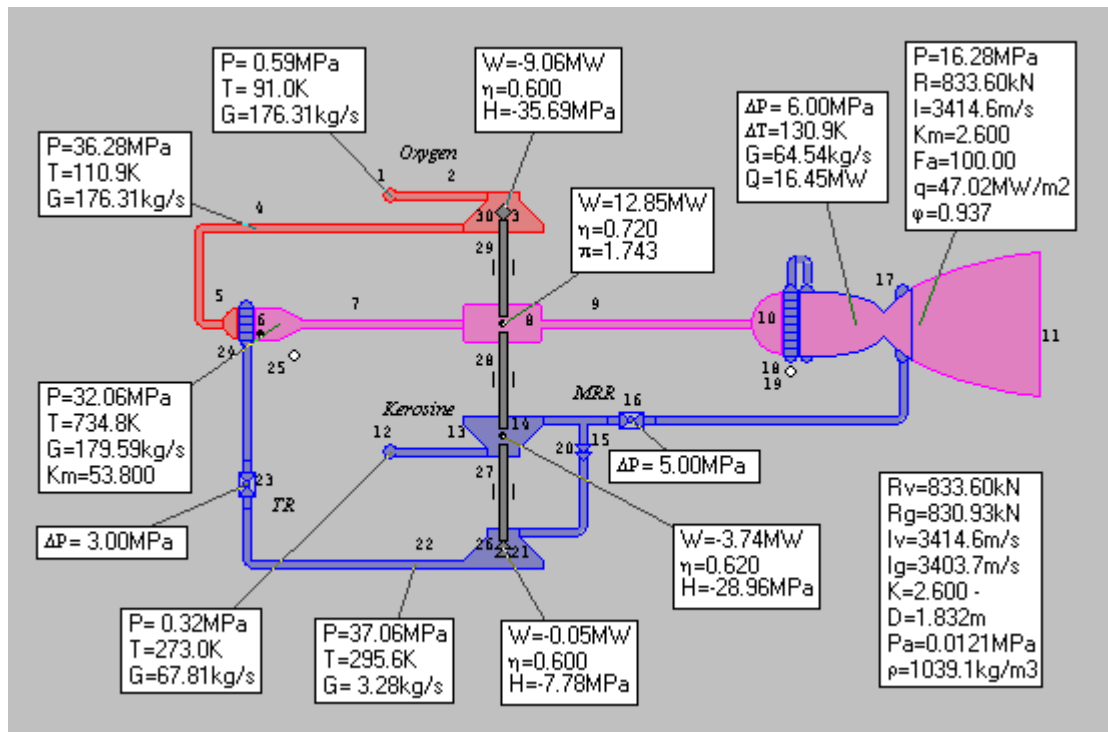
P= 0.59MPa
T= 91.0K
G=176.31kg/s

W=-9.06MW
η=0.600
H=-35.69MPa

P=16.28MPa
R=833.60kN
I=3414.6m/s
Km=2.600
Fa=100.00
q=47.02MW/m2
φ=0.937

ΔP= 6.00MPa
ΔT=130.9K
G=64.54kg/s
Q=16.45MW

P=36.28MPa
T=110.9K
G=176.31kg/s

Oxygen

1 2

30 3

W=12.85MW
η=0.720
π=1.743

4

29

5 6 7 8 9 10 11

17

24 25

28

18
19

P=32.06MPa
T=734.8K
G=179.59kg/s
Km=53.800

Kerosine

MRR

12 13 14 16

20 15

ΔP= 5.00MPa

27

23

TR

ΔP= 3.00MPa

W=-3.74MW
η=0.620
H=-28.96MPa

22

26 2 21

Rv=833.60kN
Rg=830.93kN
Iv=3414.6m/s
Ig=3403.7m/s
K=2.600 -
D=1.832m
Pa=0.0121MPa
ρ=1039.1kg/m3

P= 0.32MPa
T=273.0K
G=67.81kg/s

P=37.06MPa
T=295.6K
G= 3.28kg/s

W=-0.05MW
η=0.600
H=-7.78MPa